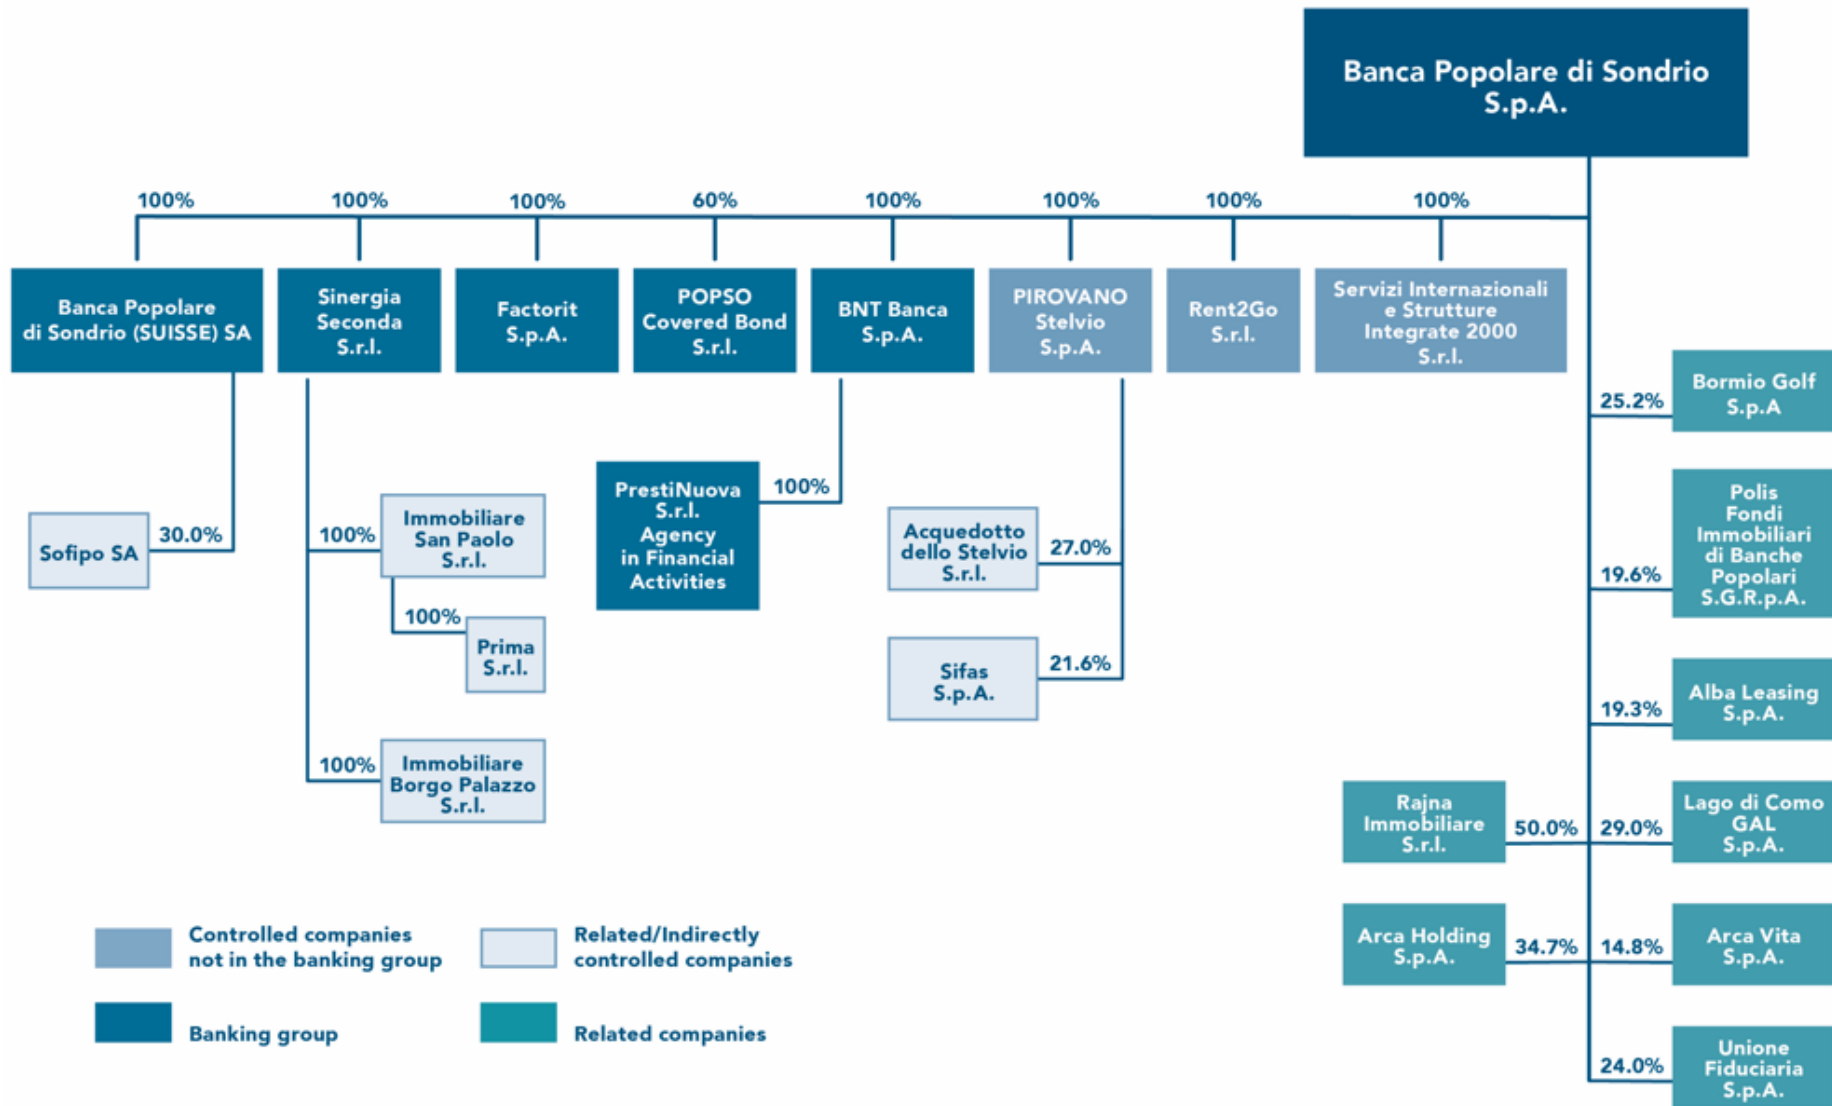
Banca Popolare di Sondrio S.p.A.

100%
Banca Popolare di Sondrio (SUISSE) SA

100%
Sinergia Seconda S.r.l.

100%
Factorit S.p.A.

60%
POPSO Covered Bond S.r.l.

100%
BNT Banca S.p.A.

100%
PIROVANO Stelvio S.p.A.

100%
Rent2Go S.r.l.

100%
Servizi Internazionali e Strutture Integrate 2000 S.r.l.

Sofipo SA
30.0%

100%
Immobiliare San Paolo S.r.l.

100%
Prima S.r.l.

100%
Immobiliare Borgo Palazzo S.r.l.

PrestiNuova S.r.l. Agency in Financial Activities
100%

Acquedotto dello Stelvio S.r.l.
27.0%

Sifas S.p.A.
21.6%

25.2%
Bormio Golf S.p.A

19.6%
Polis Fondi Immobiliari di Banche Popolari S.G.R.p.A.

19.3%
Alba Leasing S.p.A.

Rajna Immobiliare S.r.l.
50.0%

29.0%
Lago di Como GAL S.p.A.

Arca Holding S.p.A.
34.7%

14.8%
Arca Vita S.p.A.

24.0%
Unione Fiduciaria S.p.A.

Controlled companies not in the banking group

Related/Indirectly controlled companies

Banking group

Related companies